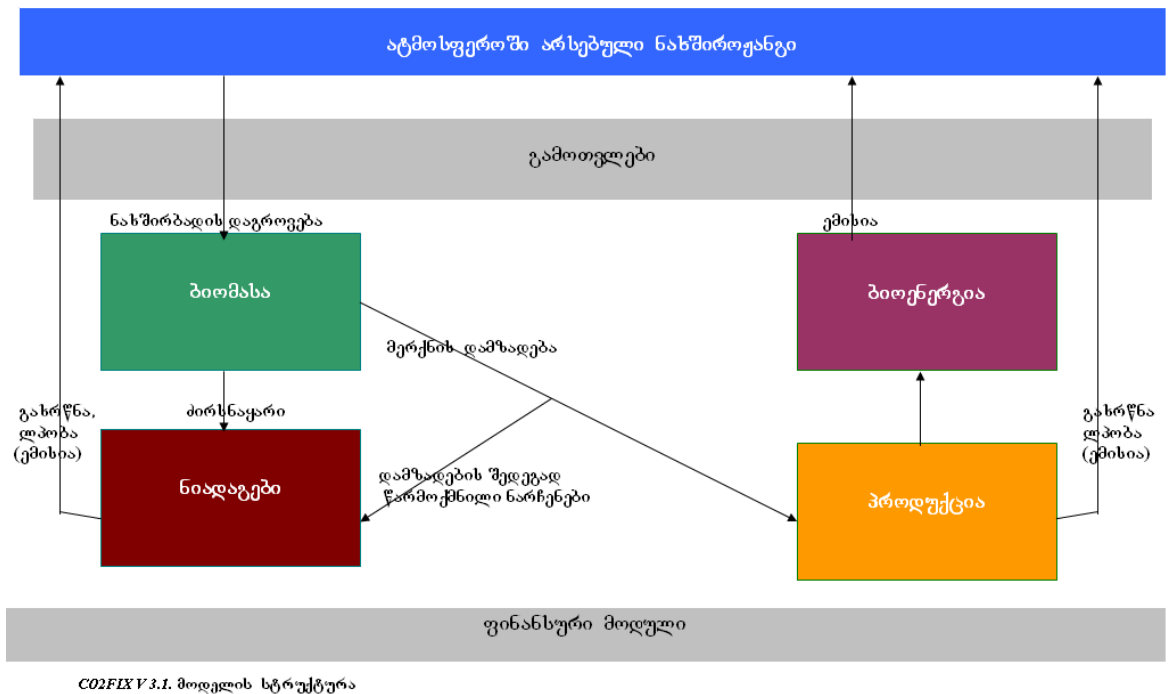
ატმოსფეროში არსებული ნახშიროჟანგი

გამოთვლები

ნახშირბადის დაგროვება

ემისია

ბიომასა

ბიოენერგია

მერქნის დამზადება

გახრწნა, ლპობა (ემისია)

ძირსნაყარი

გახრწნა ლპობა (ემისია)

ნიადაგები

დამზადების შედეგად წარმოქმნილი ნარჩენები

პროდუქცია

ფინანსური მოდული

CO2FIX V 3.1. მოდელის სტრუქტურა